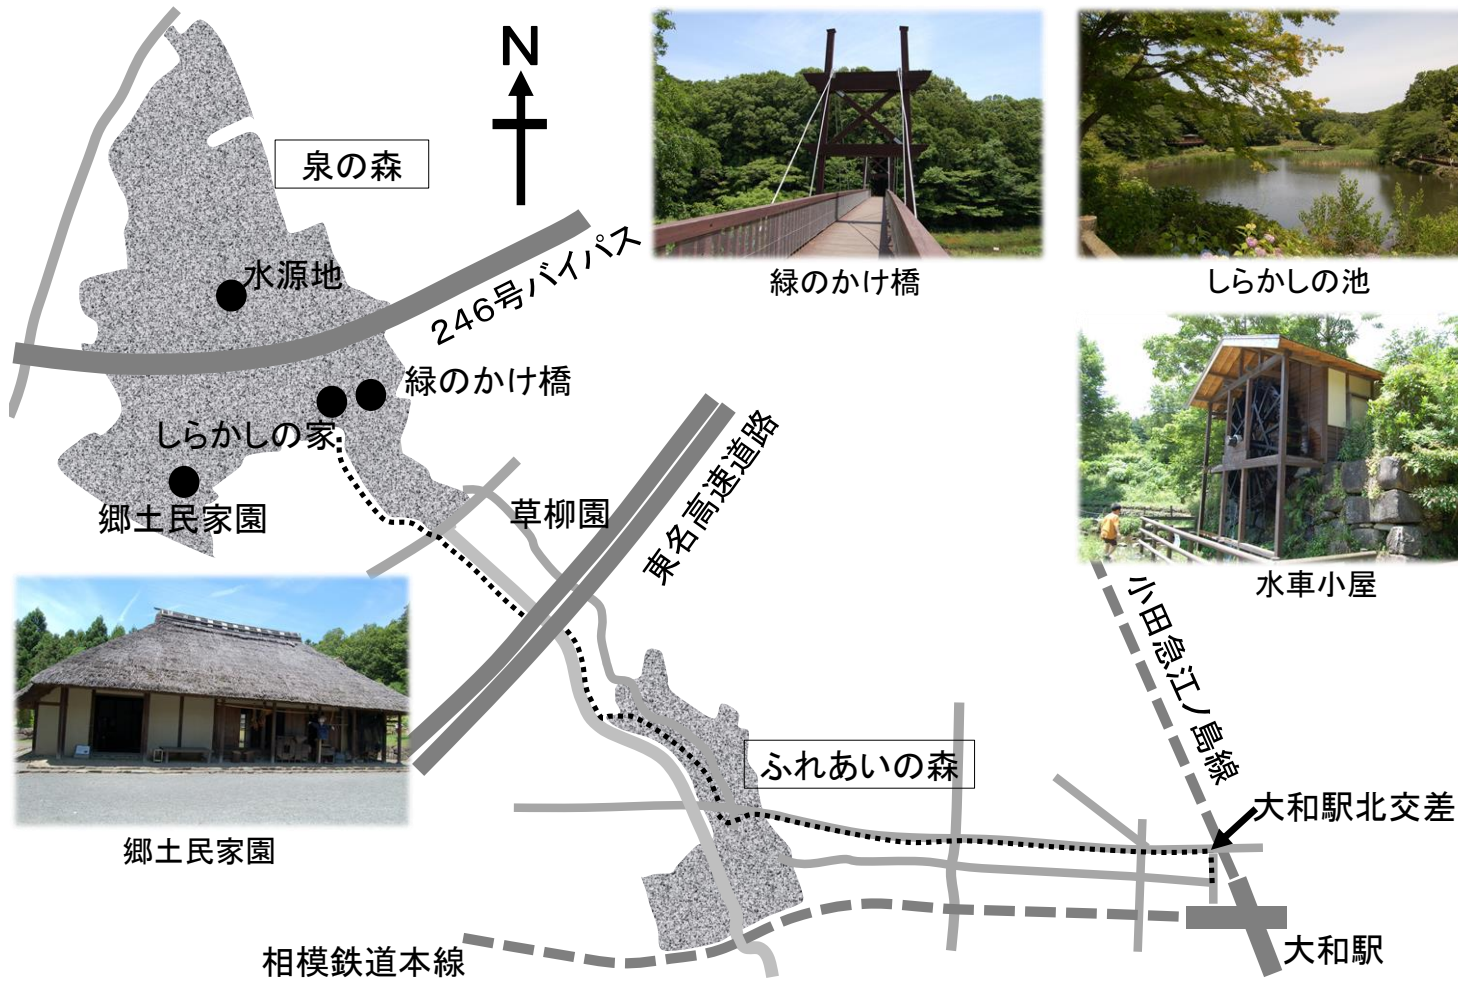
N

泉の森

246号バイパス

水源地

緑のかけ橋

しらかしの家

郷土民家園

草柳園

東名高速道路

ふれあいの森

小田急江ノ島線

大和駅北交差

大和駅

相模鉄道本線

緑のかけ橋

しらかしの池

水車小屋

郷土民家園